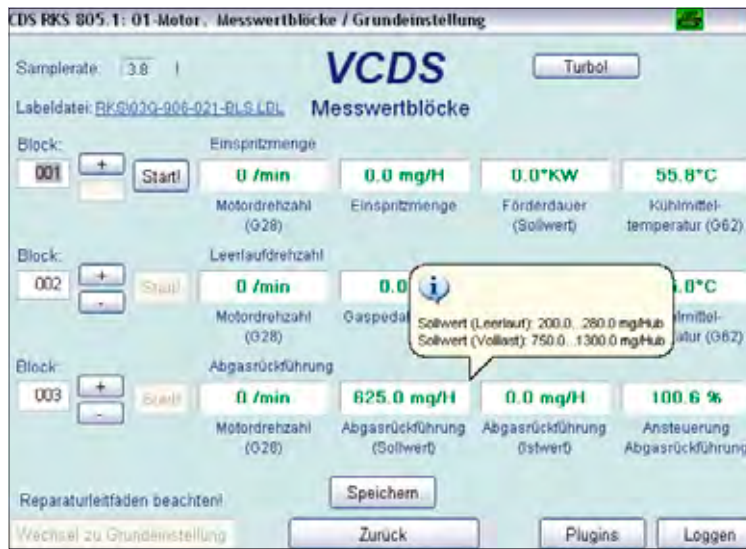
CDS RKS 805.1: 01-Motor, Messwertblöcke / Grundeinstellung

Samplerate: 3.8 !

VCDS

Turbo!

Labeldatei: RKS\03G-906-021-BLS.LBL

Messwertblöcke

Block:
001
+
Start!
Einspritzmenge
0 /min
Motordrehzahl (G28)
0.0 mg/H
Einspritzmenge
0.0°KW
Förderdauer (Sollwert)
55.8°C
Kühlmitteltemperatur (G62)

Block:
002
+
-
Start!
Leerlaufdrehzahl
0 /min
Motordrehzahl (G28)
0.0
Gaspedal
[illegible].0°C
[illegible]lmitteltemperatur (G62)

Sollwert (Leerlauf): 200.0...280.0 mg/Hub
Sollwert (Volllast): 750.0...1300.0 mg/Hub

Block:
003
+
-
Start!
Abgasrückführung
0 /min
Motordrehzahl (G28)
625.0 mg/H
Abgasrückführung (Sollwert)
0.0 mg/H
Abgasrückführung (Istwert)
100.6 %
Ansteuerung Abgasrückführung

Reparaturleitfaden beachten!

Speichern

Wechsel zu Grundeinstellung

Zurück

Plugins

Loggen